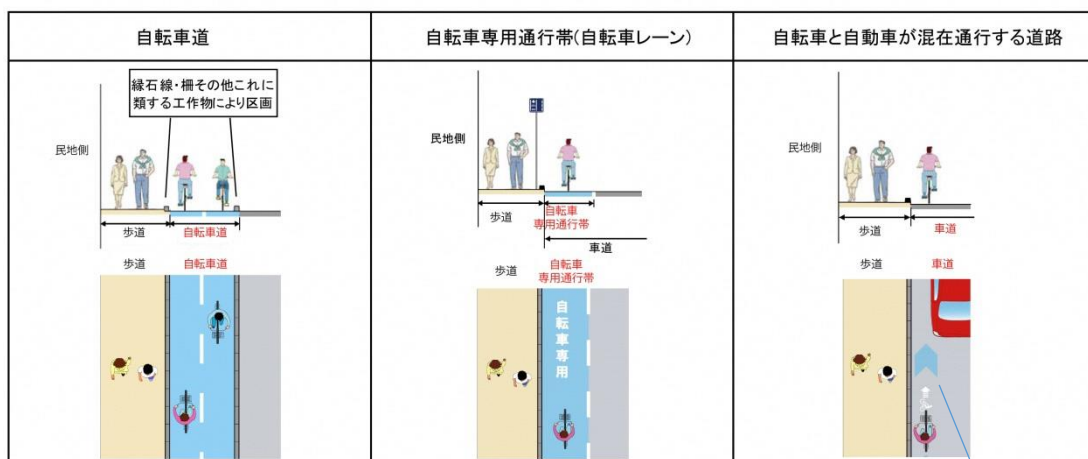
| 自転車道 | 自転車専用通行帯(自転車レーン) | 自転車と自動車が混在通行する道路 |
|---|---|---|
| 縁石線・柵その他これに類する工作物により区画<br>民地側<br>歩道 自転車道<br>歩道 自転車道 | 民地側<br>歩道 自転車専用通行帯<br>車道<br>歩道 自転車専用通行帯<br>自転車専用 | 民地側<br>歩道 車道<br>歩道 車道 |